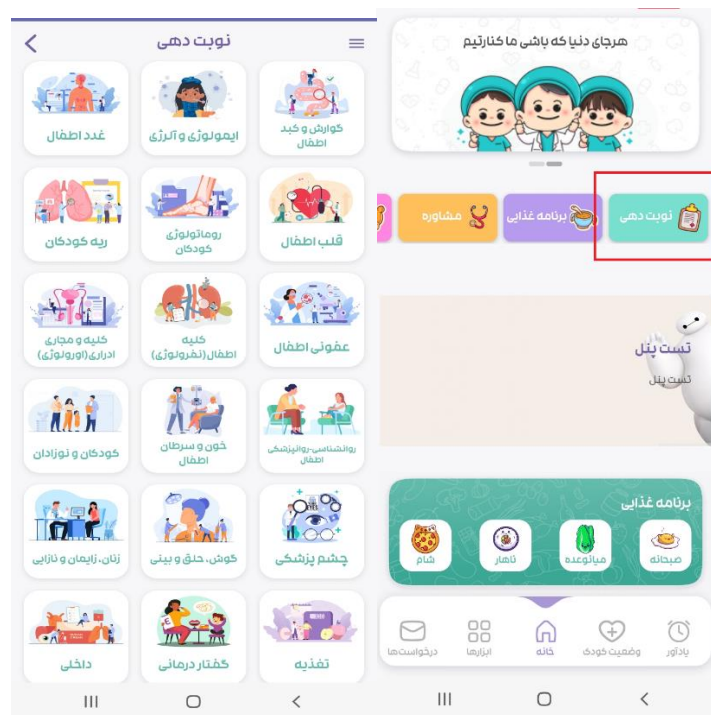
نوبت دهی

گوارش و کبد اطفال
ایمونولوژی و آلرژی
غدد اطفال

قلب اطفال
روماتولوژی کودکان
ریه کودکان

عفونی اطفال
کلیه اطفال(نفرولوژی)
کلیه و مجاری ادراری(اورولوژی)

روانشناسی-روانپزشکی اطفال
خون و سرطان اطفال
کودکان و نوزادان

چشم پزشکی
گوش، حلق و بینی
زنان، زایمان و نازایی

تغذیه
گفتار درمانی
داخلی

هرجای دنیا که باشی ما کنارتیم

نوبت دهی
برنامه غذایی
مشاوره

تست پنل
تست پنل

برنامه غذایی
صبحانه
میانوعده
ناهار
شام

یادآور
وضعیت کودک
خانه
ابزارها
درخواست‌ها